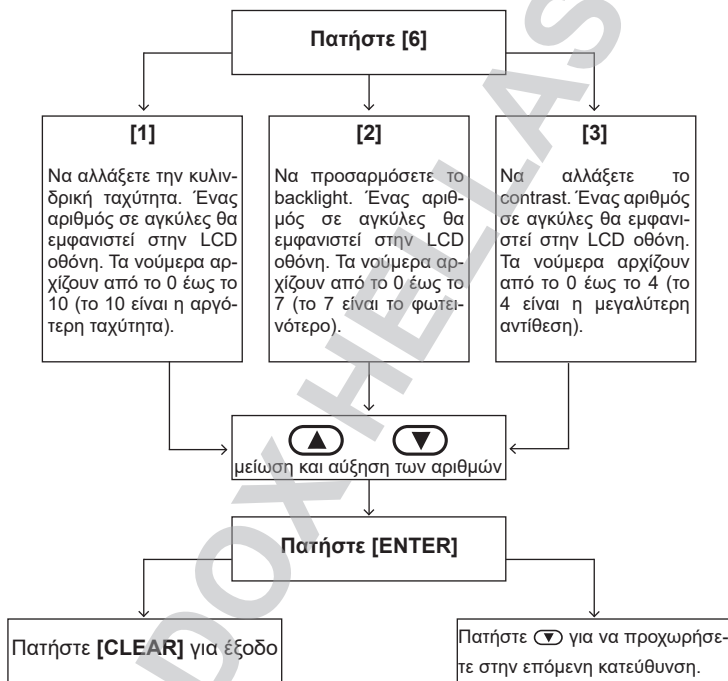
Πατήστε [6]

[1]

Να αλλάξετε την κυλινδρική ταχύτητα. Ένας αριθμός σε αγκύλες θα εμφανιστεί στην LCD οθόνη. Τα νούμερα αρχίζουν από το 0 έως το 10 (το 10 είναι η αργότερη ταχύτητα).

[2]

Να προσαρμόσετε το backlight. Ένας αριθμός σε αγκύλες θα εμφανιστεί στην LCD οθόνη. Τα νούμερα αρχίζουν από το 0 έως το 7 (το 7 είναι το φωτεινότερο).

[3]

Να αλλάξετε το contrast. Ένας αριθμός σε αγκύλες θα εμφανιστεί στην LCD οθόνη. Τα νούμερα αρχίζουν από το 0 έως το 4 (το 4 είναι η μεγαλύτερη αντίθεση).

▲ ▼
μείωση και αύξηση των αριθμών

Πατήστε [ENTER]

Πατήστε [CLEAR] για έξοδο

Πατήστε ▼ για να προχωρήσετε στην επόμενη κατεύθυνση.

DOXHELLAS